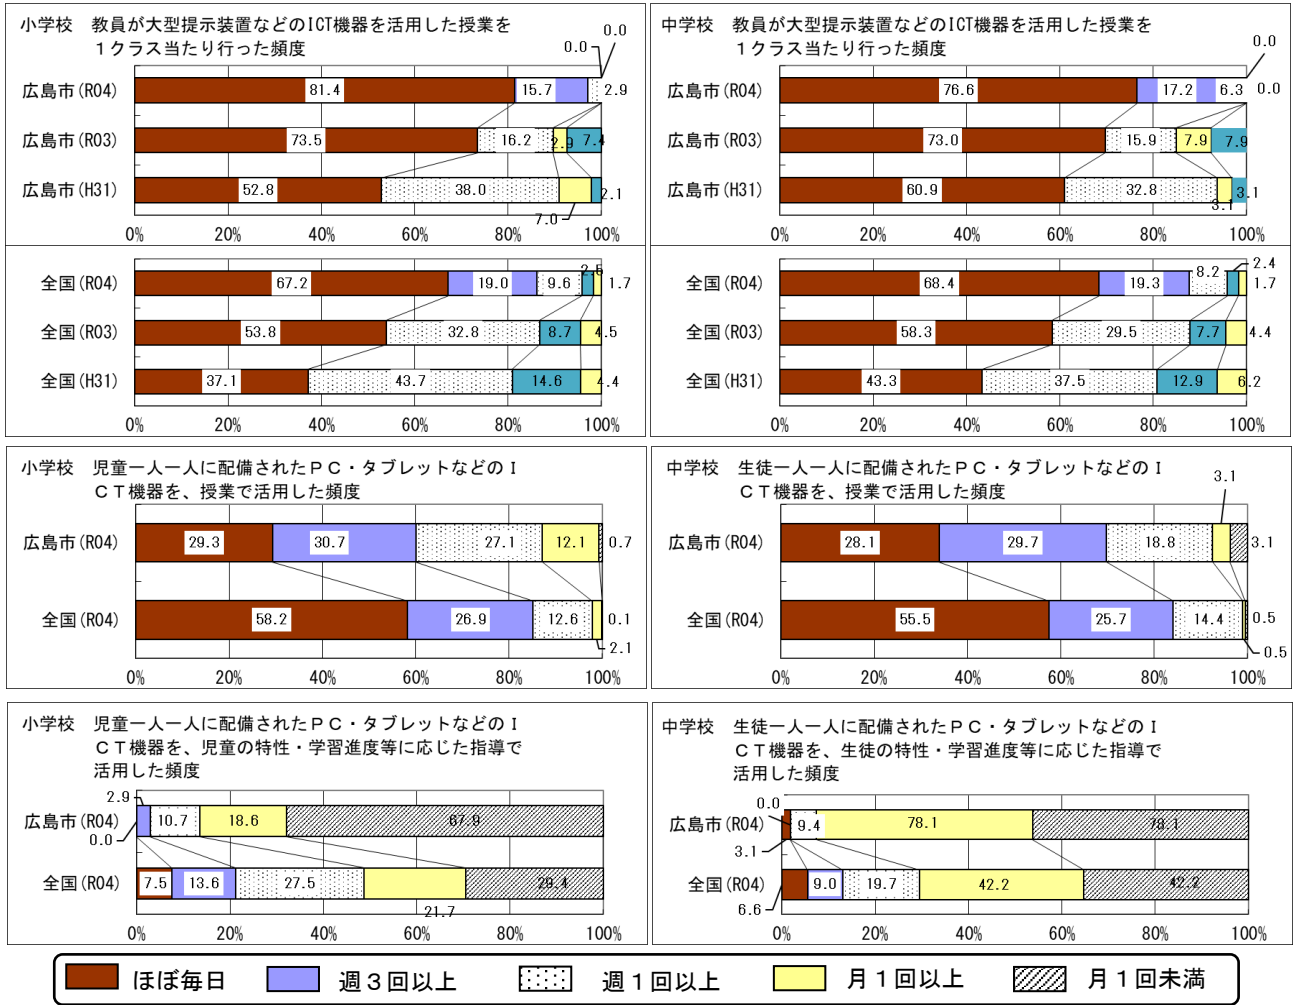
小学校　教員が大型提示装置などのICT機器を活用した授業を１クラス当たり行った頻度

0.0
0.0

| | | | | | |
|---|---|---|---|---|---|
| 広島市(R04) | 81.4 | 15.7 | | | 2.9 |
| 広島市(R03) | 73.5 | 16.2 | 2.9 | 7.4 | |
| 広島市(H31) | 52.8 | 38.0 | 7.0 | 2.1 | |

0% 20% 40% 60% 80% 100%

| | | | | | |
|---|---|---|---|---|---|
| 全国(R04) | 67.2 | 19.0 | 9.6 | 2.6 | 1.7 |
| 全国(R03) | 53.8 | 32.8 | 8.7 | 4.5 | |
| 全国(H31) | 37.1 | 43.7 | 14.6 | 4.4 | |

0% 20% 40% 60% 80% 100%

中学校　教員が大型提示装置などのICT機器を活用した授業を１クラス当たり行った頻度

0.0
0.0

| | | | | | |
|---|---|---|---|---|---|
| 広島市(R04) | 76.6 | 17.2 | 6.3 | | |
| 広島市(R03) | 73.0 | 15.9 | 7.9 | 7.9 | |
| 広島市(H31) | 60.9 | 32.8 | 3.1 | 3.1 | |

0% 20% 40% 60% 80% 100%

| | | | | | |
|---|---|---|---|---|---|
| 全国(R04) | 68.4 | 19.3 | 8.2 | 2.4 | 1.7 |
| 全国(R03) | 58.3 | 29.5 | 7.7 | 4.4 | |
| 全国(H31) | 43.3 | 37.5 | 12.9 | 6.2 | |

0% 20% 40% 60% 80% 100%

小学校　児童一人一人に配備されたＰＣ・タブレットなどのＩＣＴ機器を、授業で活用した頻度

| | | | | | |
|---|---|---|---|---|---|
| 広島市(R04) | 29.3 | 30.7 | 27.1 | 12.1 | 0.7 |
| 全国(R04) | 58.2 | 26.9 | 12.6 | 2.1 | 0.1 |

0% 20% 40% 60% 80% 100%

中学校　生徒一人一人に配備されたＰＣ・タブレットなどのＩＣＴ機器を、授業で活用した頻度

| | | | | | |
|---|---|---|---|---|---|
| 広島市(R04) | 28.1 | 29.7 | 18.8 | 3.1 | 3.1 |
| 全国(R04) | 55.5 | 25.7 | 14.4 | 0.5 | 0.5 |

0% 20% 40% 60% 80% 100%

小学校　児童一人一人に配備されたＰＣ・タブレットなどのＩＣＴ機器を、児童の特性・学習進度等に応じた指導で活用した頻度

| | | | | | |
|---|---|---|---|---|---|
| 広島市(R04) | 0.0 | 2.9 | 10.7 | 18.6 | 67.9 |
| 全国(R04) | 7.5 | 13.6 | 27.5 | 21.7 | 29.4 |

0% 20% 40% 60% 80% 100%

中学校　生徒一人一人に配備されたＰＣ・タブレットなどのＩＣＴ機器を、生徒の特性・学習進度等に応じた指導で活用した頻度

| | | | | | |
|---|---|---|---|---|---|
| 広島市(R04) | 3.1 | 0.0 | 9.4 | 78.1 | 78.1 |
| 全国(R04) | 6.6 | 9.0 | 19.7 | 42.2 | 42.2 |

0% 20% 40% 60% 80% 100%

ほぼ毎日　週３回以上　週１回以上　月１回以上　月１回未満